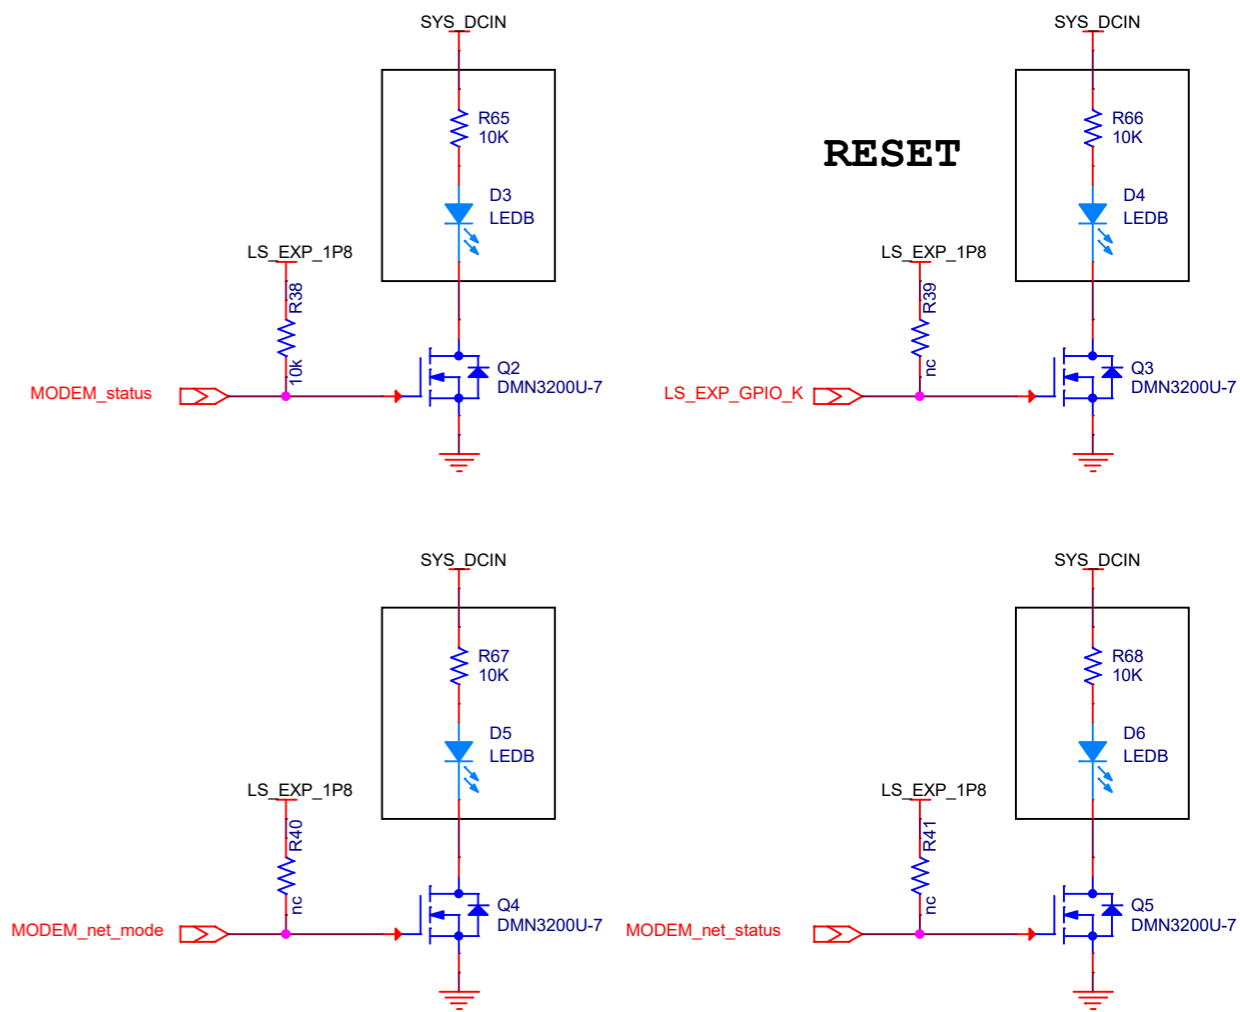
SYS_DCIN

R65
10K

D3
LEDB

LS_EXP_1P8

R38
10k

Q2
DMN3200U-7

MODEM_status

SYS_DCIN

RESET

R66
10K

D4
LEDB

LS_EXP_1P8

R39
nc

Q3
DMN3200U-7

LS_EXP_GPIO_K

SYS_DCIN

R67
10K

D5
LEDB

LS_EXP_1P8

R40
nc

Q4
DMN3200U-7

MODEM_net_mode

SYS_DCIN

R68
10K

D6
LEDB

LS_EXP_1P8

R41
nc

Q5
DMN3200U-7

MODEM_net_status